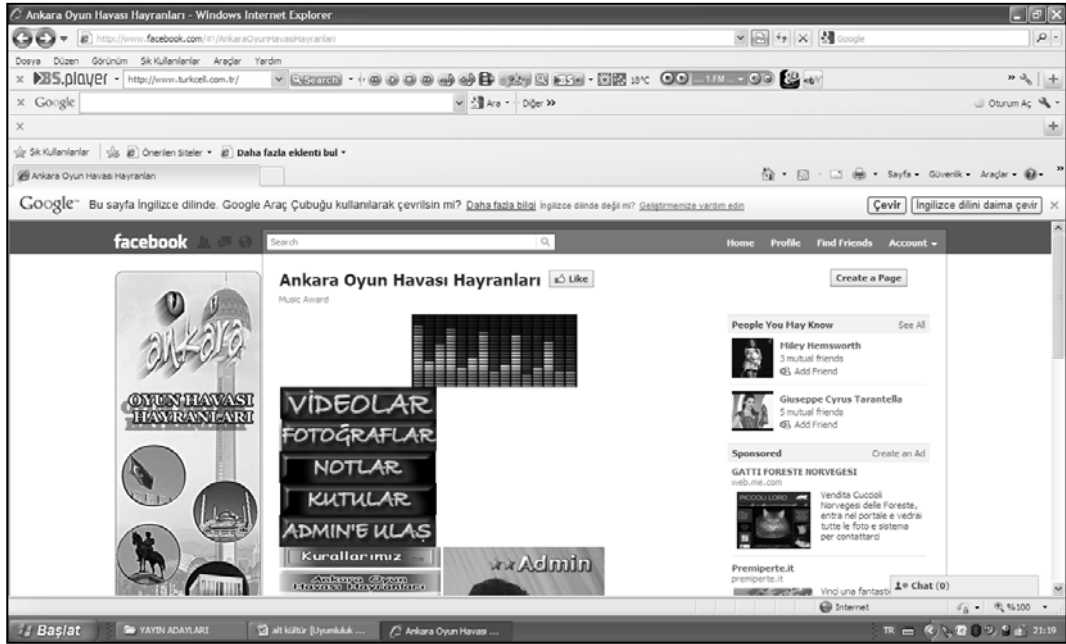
Ankara Oyun Havası Hayranları - Windows Internet Explorer

http://www.facebook.com/#!/AnkaraOyunHavasiHayranlari

Google

Dosya Düzen Görünüm Sık Kullanılanlar Araçlar Yardım

BS.player http://www.turkcell.com.tr/ Search 18°C

Google Ara Diğer »

Oturum Aç

Sık Kullanılanlar Önerilen Siteler Daha fazla eklenti bul

Ankara Oyun Havası Hayranları

Sayfa Güvenlik Araçlar

Google Bu sayfa İngilizce dilinde. Google Araç Çubuğu kullanılarak çevrilsin mi? Daha fazla bilgi İngilizce dilinde değil mi? Geliştirmemize yardım edin Çevir İngilizce dilini daima çevir

facebook Search Home Profile Find Friends Account

ankara OYUN HAVASI HAYRANLARI

Ankara Oyun Havası Hayranları Like

Music Award

Create a Page

VİDEOLAR
FOTOĞRAFLAR
NOTLAR
KUTULAR
ADMİN'E ULAŞ
Kurallarımız
Ankara Oyun Havası Hayranları
Admin

People You May Know See All

Miley Hemsworth
3 mutual friends
Add Friend

Giuseppe Cyrus Tarantella
5 mutual friends
Add Friend

Sponsored Create an Ad

GATTI FORESTE NORVEGESI
web.me.com
PICCOLI LORD
Vendita Cuccioli Norvegesi delle Foreste, entra nel portale e vedrai tutte le foto e sistema per contattarci

Premiperte.it
premiperte.it
Vinci una fantasti

Chat (0)

Internet %100

Başlat YAYIN ADAYLARI alt kültür [Uyumluluk ... Ankara Oyun Havası ... TR 21:19